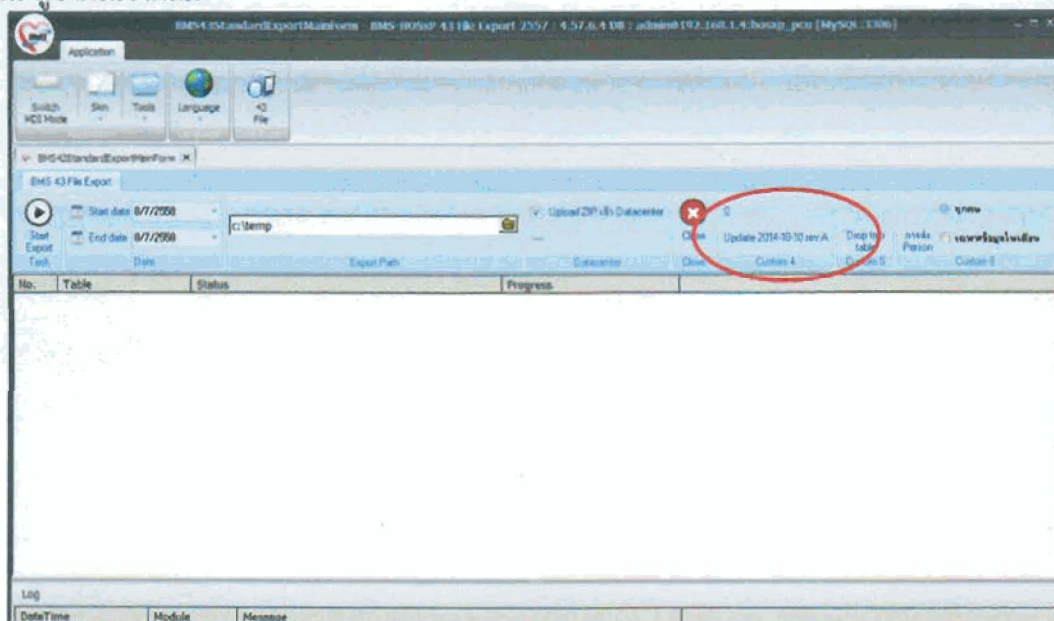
BMS43StandardExportMainForm - BMS-HOSxP 43 File Export 2557 : 4.57.6.4.08 : admin@192.168.1.4:hosxp_pcu [MySQL:3306]

Application

Switch MDI Mode | Skin | Tools | Language | 43 File

BMS43StandardExportMainForm

BMS 43 File Export

Start Export
Task

Start date 8/7/2558
End date 8/7/2558
Date

c:\temp
Export Path

Upload ZIP เข้า Datacenter
Datacenter

Close
Close

0
Update 2014-10-10 rev A
Custom 4

Drop temp table
Custom 5

กรองข้อ Person
ทุกคน
เฉพาะข้อมูลในเขต
Custom 6

| No. | Table | Status | Progress |
|---|---|---|---|

Log

| DateTime | Module | Message |
|---|---|---|